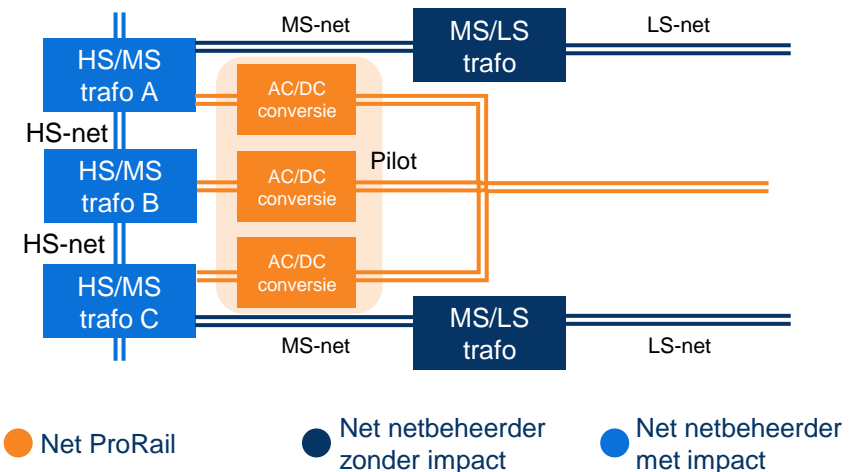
MS-net

MS/LS trafo

LS-net

HS/MS trafo A

AC/DC conversie

HS-net

Pilot

HS/MS trafo B

AC/DC conversie

HS-net

AC/DC conversie

HS/MS trafo C

MS/LS trafo

MS-net

LS-net

Net ProRail

Net netbeheerder zonder impact

Net netbeheerder met impact